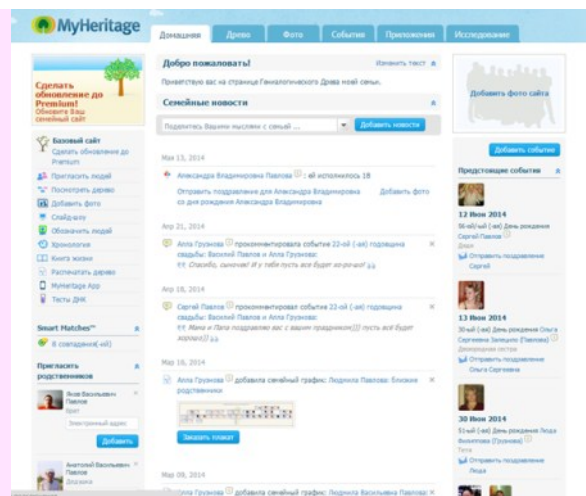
MyHeritage

Домашняя | Древо | Фото | События | Приложения | Исследования

Сделать обновление до Premium!
Обновите Ваш семейный сайт

Базовый сайт
Сделать обновление до Premium
Пригласить людей
Посмотреть дерево
Добавить фото
Слайд-шоу
Обозначить людей
Хронология
Книга жизни
Распечатать дерево
MyHeritage App
Тесты ДНК

Smart Matches™
5 совпадени(-ий)

Пригласить родственников
Яков Васильевич Павлов
Брат
Электронный адрес
Добавить

Анатолий Васильевич Павлов
Двоюрод

Добро пожаловать!
Изменить текст
Приветствую вас на странице Генеалогического Древа моей семьи.

Семейные новости
Поделитесь Вашими мыслями с семьей ...
Добавить новости

May 13, 2014
Александра Владимировна Павлова : ей исполнилось 18
Отправить поздравление для Александра Владимировна
Добавить фото со дня рождения Александра Владимировна

Apr 21, 2014
Алла Грузнова прокомментировала событие 22-ой (-ая) годовщина свадьбы: Василий Павлов и Алла Грузнова:
Спасибо, сынок!! И у тебя пусть все будет хорошо!))

Apr 18, 2014
Сергей Павлов прокомментировал событие 22-ой (-ая) годовщина свадьбы: Василий Павлов и Алла Грузнова:
Мама и Папа поздравляю вас с вашим праздником))) пусть всё будет хорошо)))

Mar 18, 2014
Алла Грузнова добавила семейный график: Людмила Павлова: Близкие родственники
Заказать плакат

Mar 09, 2014
Алла Грузнова добавила семейный график: Людмила Васильевна Павлова

Добавить фото сайта
Добавить событие

Предстоящие события
12 Июн 2014
56-ой(-ий) (-ая) День рождения Сергей Павлов
Отправить поздравление Сергей

13 Июн 2014
30-ый (-ая) День рождения Ольга Сергеевна Запецкая (Павлова)
Двоюродная сестра
Отправить поздравление Ольга Сергеевна

30 Июн 2014
51-ый (-ая) День рождения Люда Филиппова (Грузнова)
Тетя
Отправить поздравление Люда